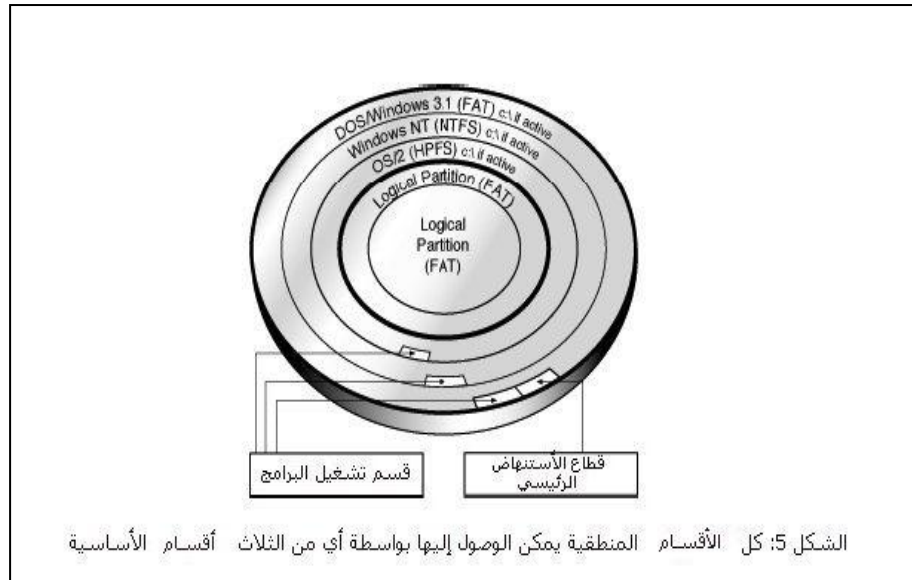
DOS/Windows 3.1 (FAT) c:\ if active
Windows NT (NTFS) c:\ if active
OS/2 (HPFS) c:\ if active
Logical Partition (FAT)

Logical Partition (FAT)

قسم تشغيل البرامج

قطاع الأستنهاض الرئيسي

الشكل 5: كل الأقسام المنطقية يمكن الوصول إليها بواسطة أي من الثلاث أقسام الأساسية